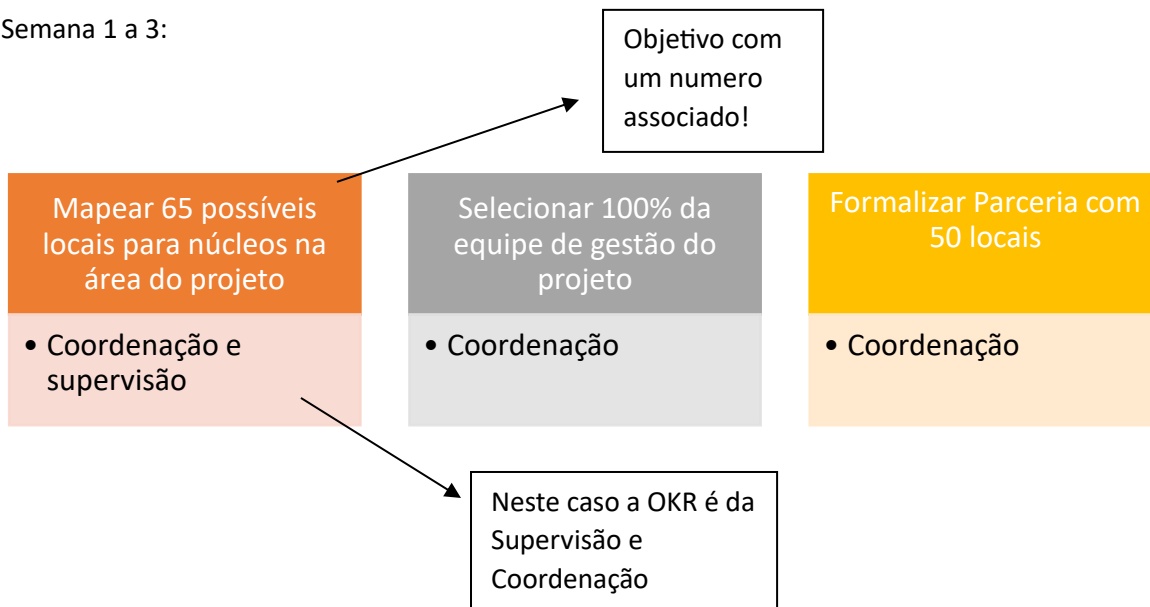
Semana 1 a 3:

Objetivo com um numero associado!

Mapear 65 possíveis locais para núcleos na área do projeto

• Coordenação e supervisão

Selecionar 100% da equipe de gestão do projeto

• Coordenação

Formalizar Parceria com 50 locais

• Coordenação

Neste caso a OKR é da Supervisão e Coordenação